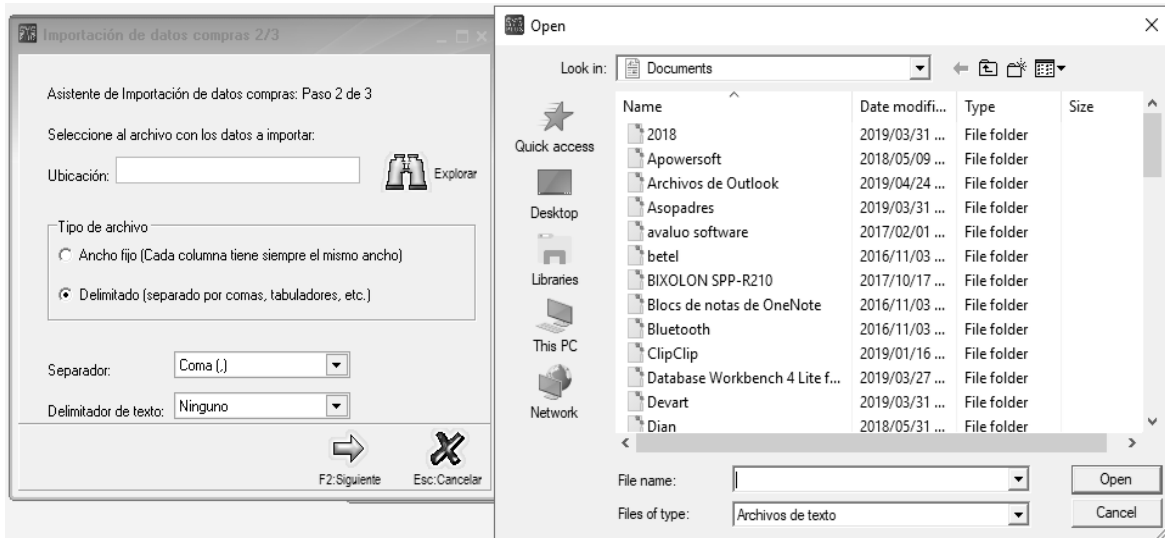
Importación de datos compras 2/3

Asistente de Importación de datos compras: Paso 2 de 3

Seleccione al archivo con los datos a importar:

Ubicación:

Explorar

Tipo de archivo

Ancho fijo (Cada columna tiene siempre el mismo ancho)

Delimitado (separado por comas, tabuladores, etc.)

Separador: Coma (,)

Delimitador de texto: Ninguno

F2:Siguiente

Esc:Cancelar

Open

Look in: Documents

Quick access

Desktop

Libraries

This PC

Network

| Name | Date modifi... | Type | Size |
|---|---|---|---|
| 2018 | 2019/03/31 ... | File folder | |
| Apowersoft | 2018/05/09 ... | File folder | |
| Archivos de Outlook | 2019/04/24 ... | File folder | |
| Asopadres | 2019/03/31 ... | File folder | |
| avaluo software | 2017/02/01 ... | File folder | |
| betel | 2016/11/03 ... | File folder | |
| BIXOLON SPP-R210 | 2017/10/17 ... | File folder | |
| Blocs de notas de OneNote | 2016/11/03 ... | File folder | |
| Bluetooth | 2016/11/03 ... | File folder | |
| ClipClip | 2019/01/16 ... | File folder | |
| Database Workbench 4 Lite f... | 2019/03/27 ... | File folder | |
| Devart | 2019/03/31 ... | File folder | |
| Dian | 2018/05/31 ... | File folder | |

File name:

Open

Files of type: Archivos de texto

Cancel